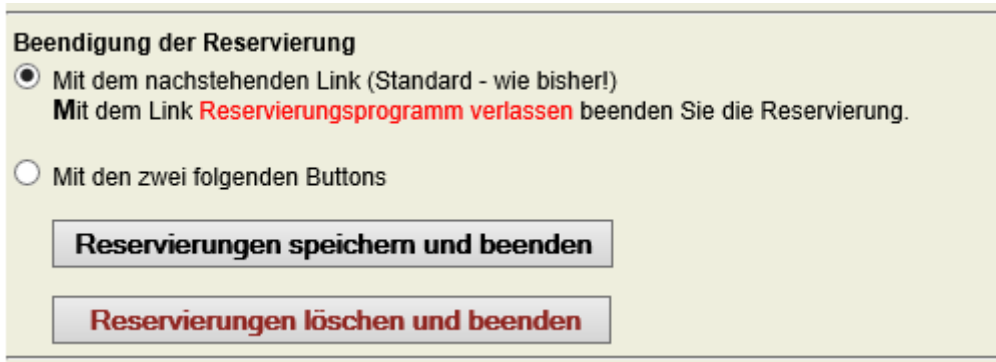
Beendigung der Reservierung

Mit dem nachstehenden Link (Standard - wie bisher!)
Mit dem Link Reservierungsprogramm verlassen beenden Sie die Reservierung.

Mit den zwei folgenden Buttons

Reservierungen speichern und beenden

Reservierungen löschen und beenden